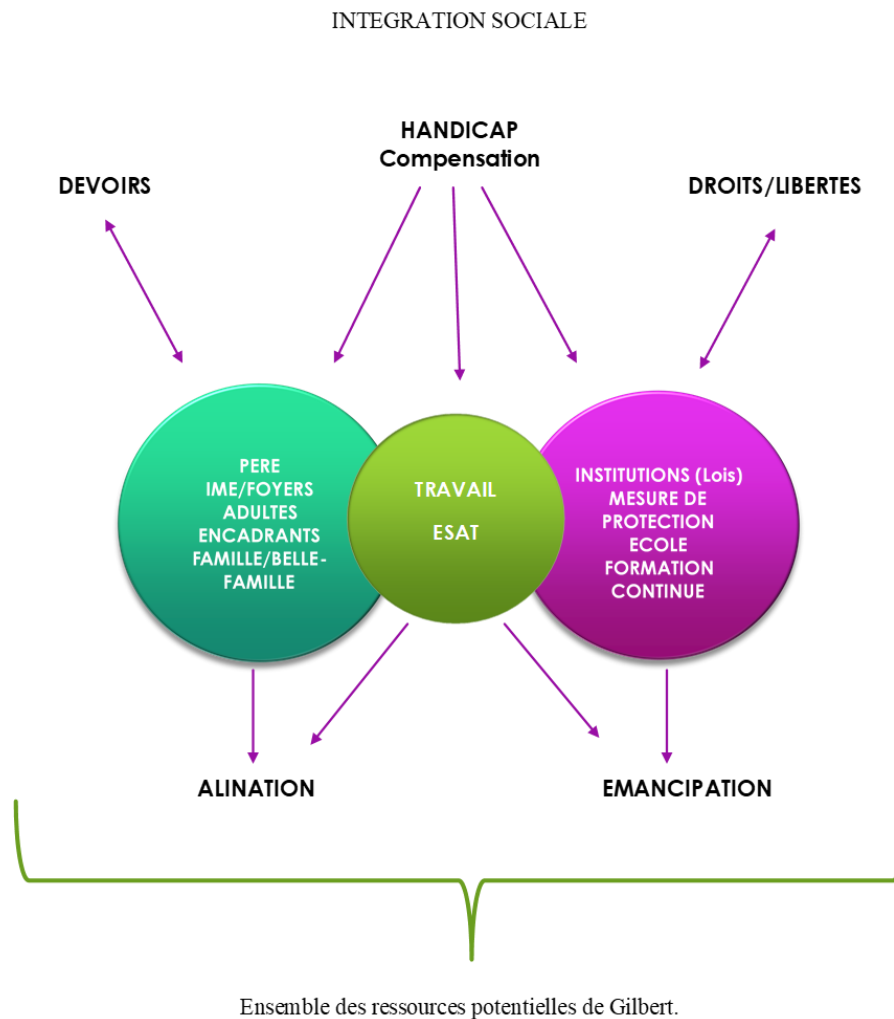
INTEGRATION SOCIALE

HANDICAP
Compensation

DEVOIRS

DROITS/LIBERTES

PERE
IME/FOYERS
ADULTES
ENCADRANTS
FAMILLE/BELLE-FAMILLE

TRAVAIL

ESAT

INSTITUTIONS (Lois)
MESURE DE PROTECTION
ECOLE
FORMATION CONTINUE

ALINATION

EMANCIPATION

Ensemble des ressources potentielles de Gilbert.